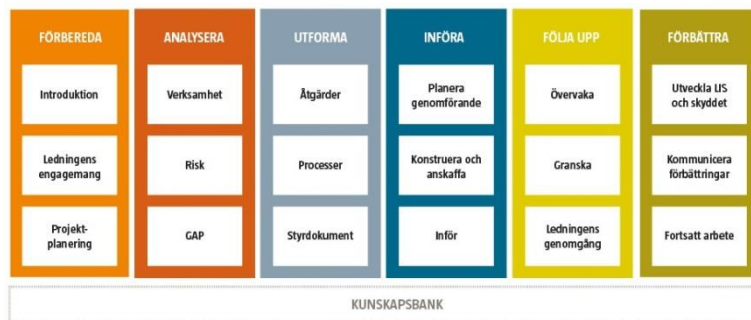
FÖRBEREDA

Introduktion

Ledningens engagemang

Projektplanering

ANALYSERA

Verksamhet

Risk

GAP

UTFORMA

Åtgärder

Processer

Styrdokument

INFÖRA

Planera genomförande

Konstruera och anskaffa

Inför

FÖLJA UPP

Övervaka

Granska

Ledningens genomgång

FÖRBÄTTRA

Utveckla LIS och skyddet

Kommunicera förbättringar

Fortsatt arbete

KUNSKAPSBANK